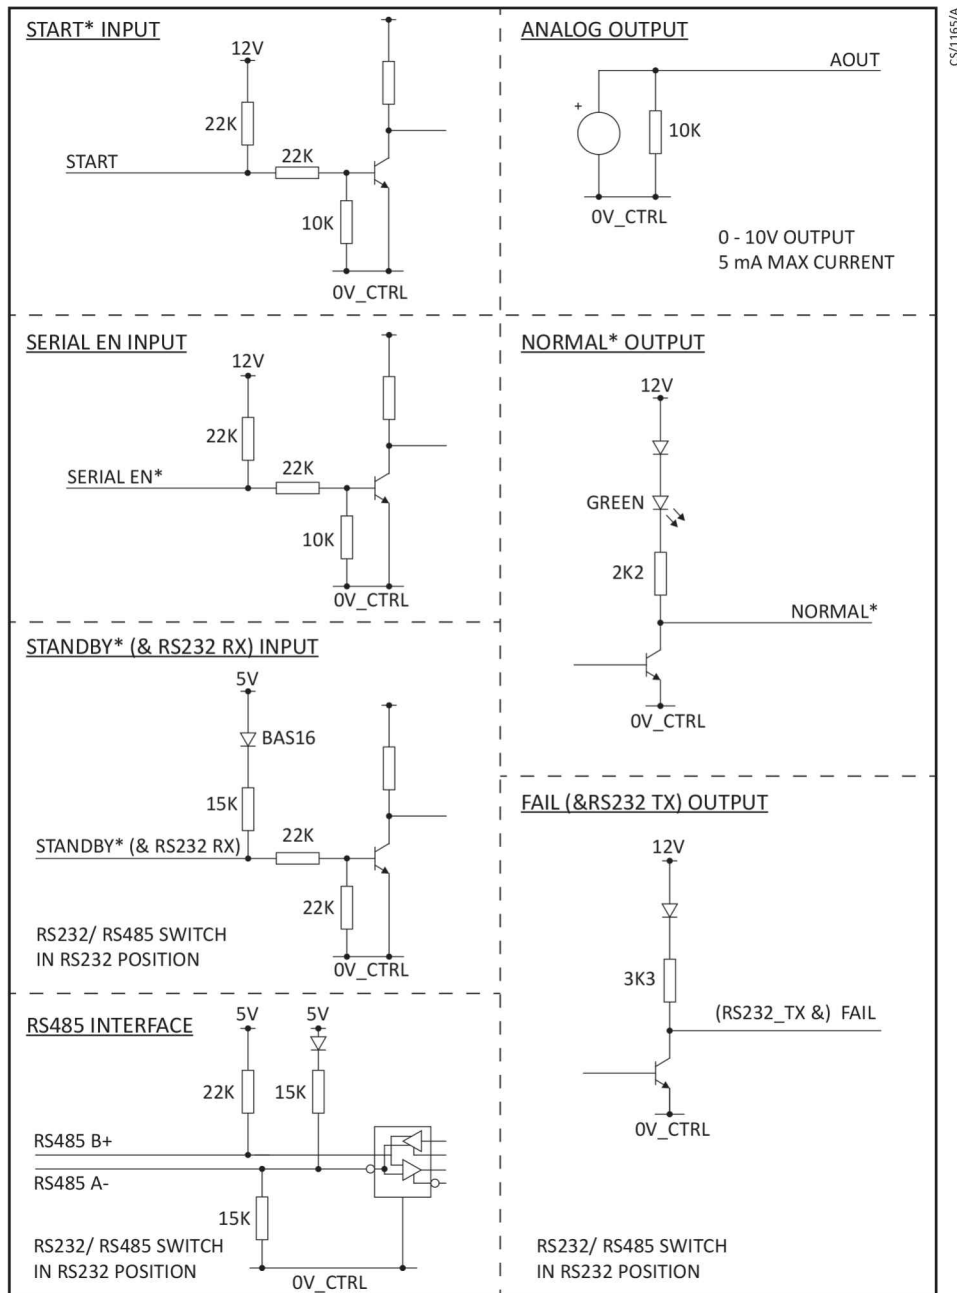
START* INPUT

12V

22K

START

22K

10K

0V_CTRL

ANALOG OUTPUT

AOUT

+

10K

0V_CTRL

0 - 10V OUTPUT
5 mA MAX CURRENT

CS/1165/A

SERIAL EN INPUT

12V

22K

SERIAL EN*

22K

10K

0V_CTRL

NORMAL* OUTPUT

12V

GREEN

2K2

NORMAL*

0V_CTRL

STANDBY* (& RS232 RX) INPUT

5V

BAS16

15K

STANDBY* (& RS232 RX)

22K

22K

RS232/ RS485 SWITCH
IN RS232 POSITION

0V_CTRL

FAIL (&RS232 TX) OUTPUT

12V

3K3

(RS232_TX &) FAIL

0V_CTRL

RS485 INTERFACE

5V

5V

22K

15K

RS485 B+

RS485 A-

15K

RS232/ RS485 SWITCH
IN RS232 POSITION

0V_CTRL

RS232/ RS485 SWITCH
IN RS232 POSITION